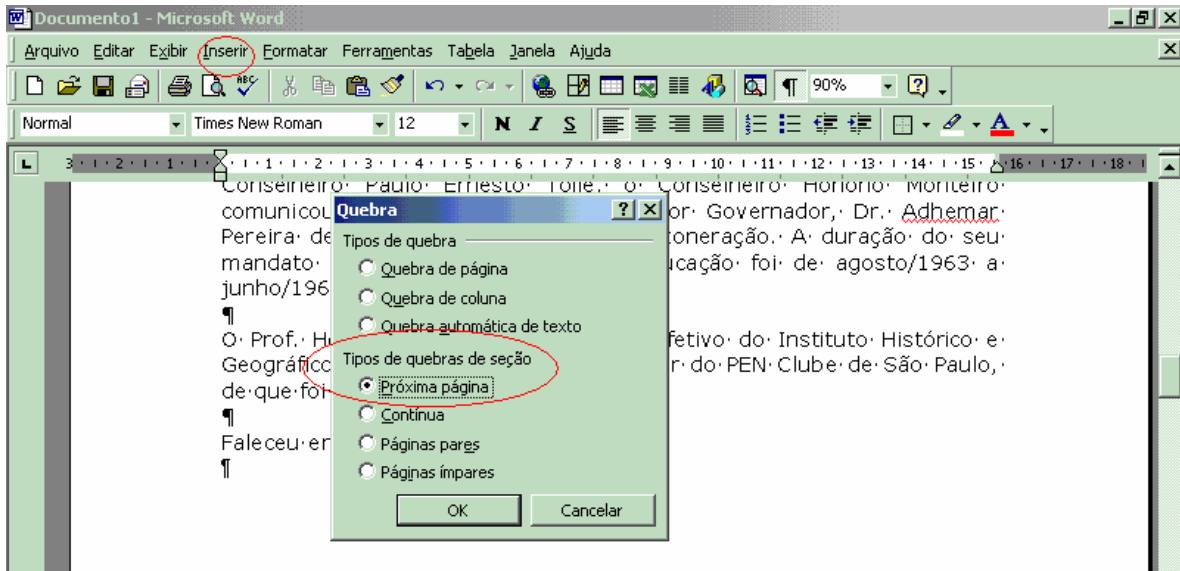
Documento1 - Microsoft Word

Arquivo Editar Exibir Inserir Formatar Ferramentas Tabela Janela Ajuda

90%

Normal Times New Roman 12 N I S

3 · 2 · 1 · 1 · 2 · 3 · 4 · 5 · 6 · 7 · 8 · 9 · 10 · 11 · 12 · 13 · 14 · 15 · 16 · 17 · 18

Conselheiro· Paulo· Ernesto· Tolle,· o· Conselheiro· Honório· Monteiro· comunicou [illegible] or· Governador,· Dr.· Adhemar· Pereira· de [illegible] oneração.· A· duração· do· seu· mandato· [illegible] ucação· foi· de· agosto/1963· a· junho/196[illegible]
¶
O· Prof.· H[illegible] fetivo· do· Instituto· Histórico· e· Geográfic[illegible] r· do· PEN· Clube· de· São· Paulo,· de·que·foi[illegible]
¶
Faleceu·er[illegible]
¶

Quebra
Tipos de quebra
Quebra de página
Quebra de coluna
Quebra automática de texto
Tipos de quebras de seção
Próxima página
Contínua
Páginas pares
Páginas ímpares
OK
Cancelar